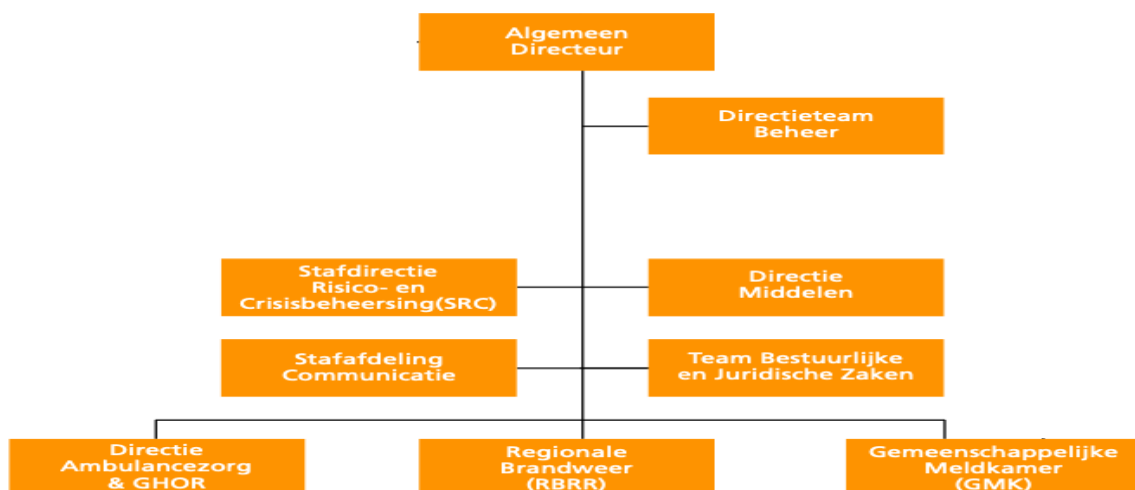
Algemeen Directeur

Directieteam Beheer

Stafdirectie Risico- en Crisisbeheersing(SRC)

Directie Middelen

Stafafdeling Communicatie

Team Bestuurlijke en Juridische Zaken

Directie Ambulancezorg & GHOR

Regionale Brandweer (RBRR)

Gemeenschappelijke Meldkamer (GMK)